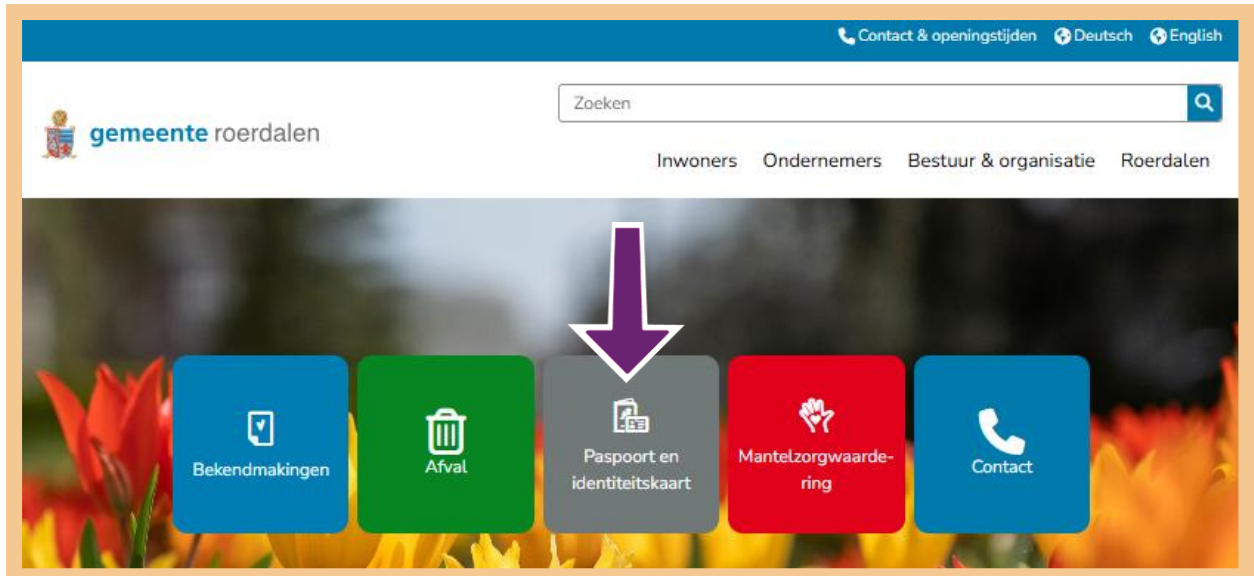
Contact & openingstijden Deutsch English

gemeente roerdalen

Zoeken

Inwoners Ondernemers Bestuur & organisatie Roerdalen

Bekendmakingen

Afval

Paspoort en identiteitskaart

Mantelzorgwaardering

Contact